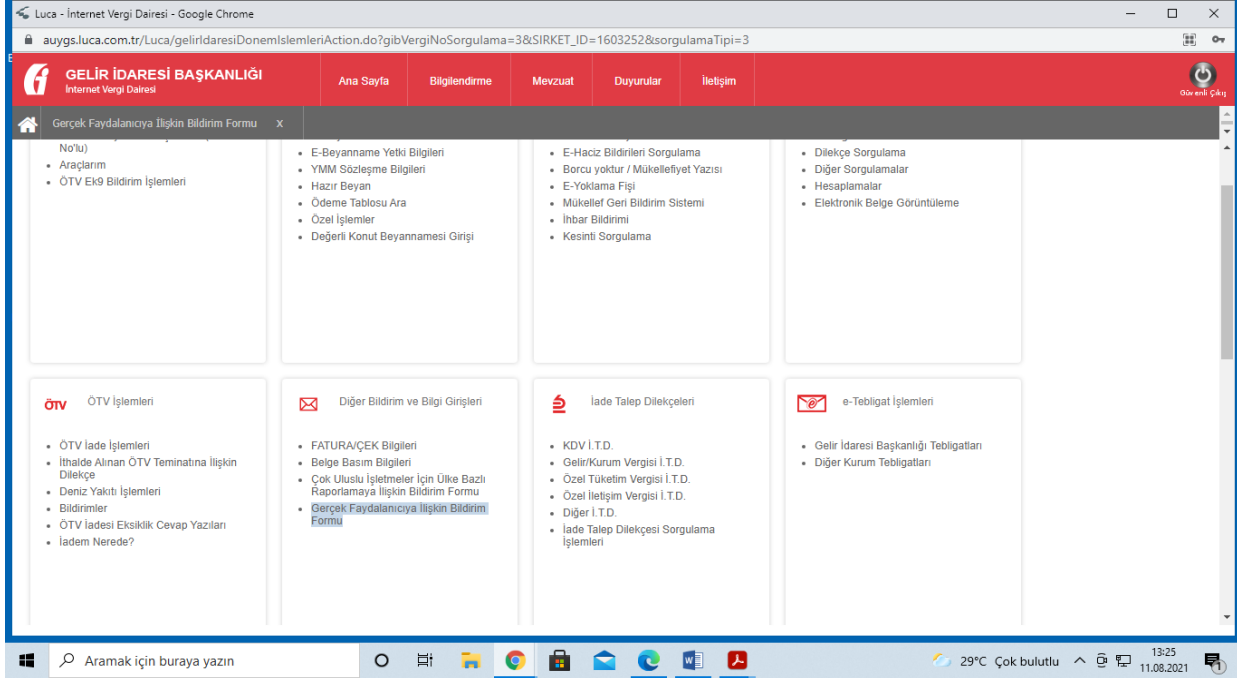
Luca - İnternet Vergi Dairesi - Google Chrome

auygs.luca.com.tr/Luca/gelirIdaresiDonemIslemleriAction.do?gibVergiNoSorgulama=3&SIRKET_ID=1603252&sorgulamaTipi=3

GELİR İDARESİ BAŞKANLIĞI
İnternet Vergi Dairesi

Ana Sayfa | Bilgilendirme | Mevzuat | Duyurular | İletişim

Güvenli Çıkış

Gerçek Faydalanıcıya İlişkin Bildirim Formu X

No'lu)
• Araçlarım
• ÖTV Ek9 Bildirim İşlemleri

• E-Beyanname Yetki Bilgileri
• YMM Sözleşme Bilgileri
• Hazır Beyan
• Ödeme Tablosu Ara
• Özel İşlemler
• Değerli Konut Beyannamesi Girişi

• E-Haciz Bildirileri Sorgulama
• Borcu yoktur / Mükellefiyet Yazısı
• E-Yoklama Fişi
• Mükellef Geri Bildirim Sistemi
• İhbar Bildirimi
• Kesinti Sorgulama

• Dilekçe Sorgulama
• Diğer Sorgulamalar
• Hesaplamalar
• Elektronik Belge Görüntüleme

ÖTV ÖTV İşlemleri

• ÖTV İade İşlemleri
• İthalde Alınan ÖTV Teminatına İlişkin Dilekçe
• Deniz Yakıtı İşlemleri
• Bildirimler
• ÖTV İadesi Eksiklik Cevap Yazıları
• İadem Nerede?

Diğer Bildirim ve Bilgi Girişleri

• FATURA/ÇEK Bilgileri
• Belge Basım Bilgileri
• Çok Uluslu İşletmeler İçin Ülke Bazlı Raporlamaya İlişkin Bildirim Formu
• Gerçek Faydalanıcıya İlişkin Bildirim Formu

İade Talep Dilekçeleri

• KDV İ.T.D.
• Gelir/Kurum Vergisi İ.T.D.
• Özel Tüketim Vergisi İ.T.D.
• Özel İletişim Vergisi İ.T.D.
• Diğer İ.T.D.
• İade Talep Dilekçesi Sorgulama İşlemleri

e-Tebligat İşlemleri

• Gelir İdaresi Başkanlığı Tebligatları
• Diğer Kurum Tebligatları

Aramak için buraya yazın

29°C Çok bulutlu 13:25 11.08.2021